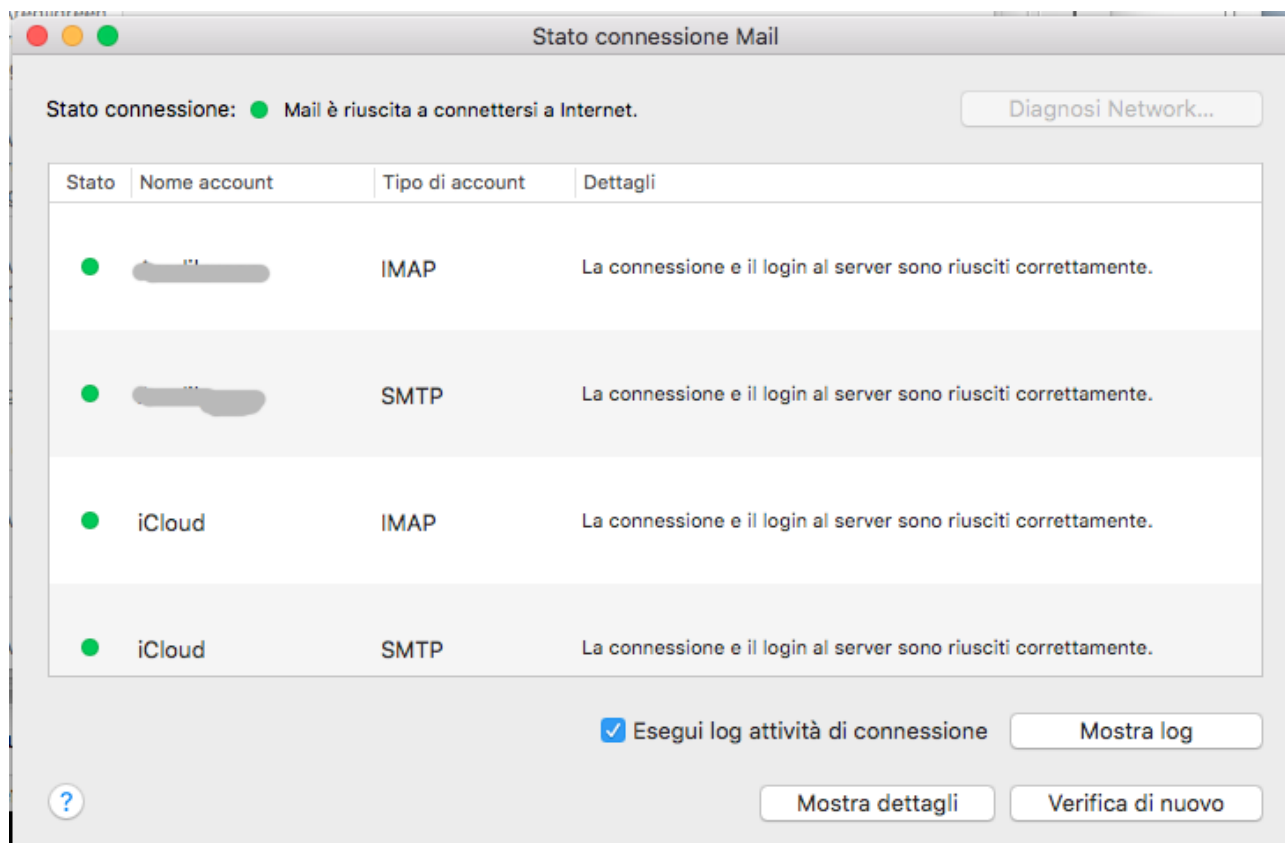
Stato connessione Mail

Stato connessione: Mail è riuscita a connettersi a Internet.

Diagnosi Network...

| Stato | Nome account | Tipo di account | Dettagli |
|---|---|---|---|
| | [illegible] | IMAP | La connessione e il login al server sono riusciti correttamente. |
| | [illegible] | SMTP | La connessione e il login al server sono riusciti correttamente. |
| | iCloud | IMAP | La connessione e il login al server sono riusciti correttamente. |
| | iCloud | SMTP | La connessione e il login al server sono riusciti correttamente. |

Esegui log attività di connessione

Mostra log

?

Mostra dettagli

Verifica di nuovo